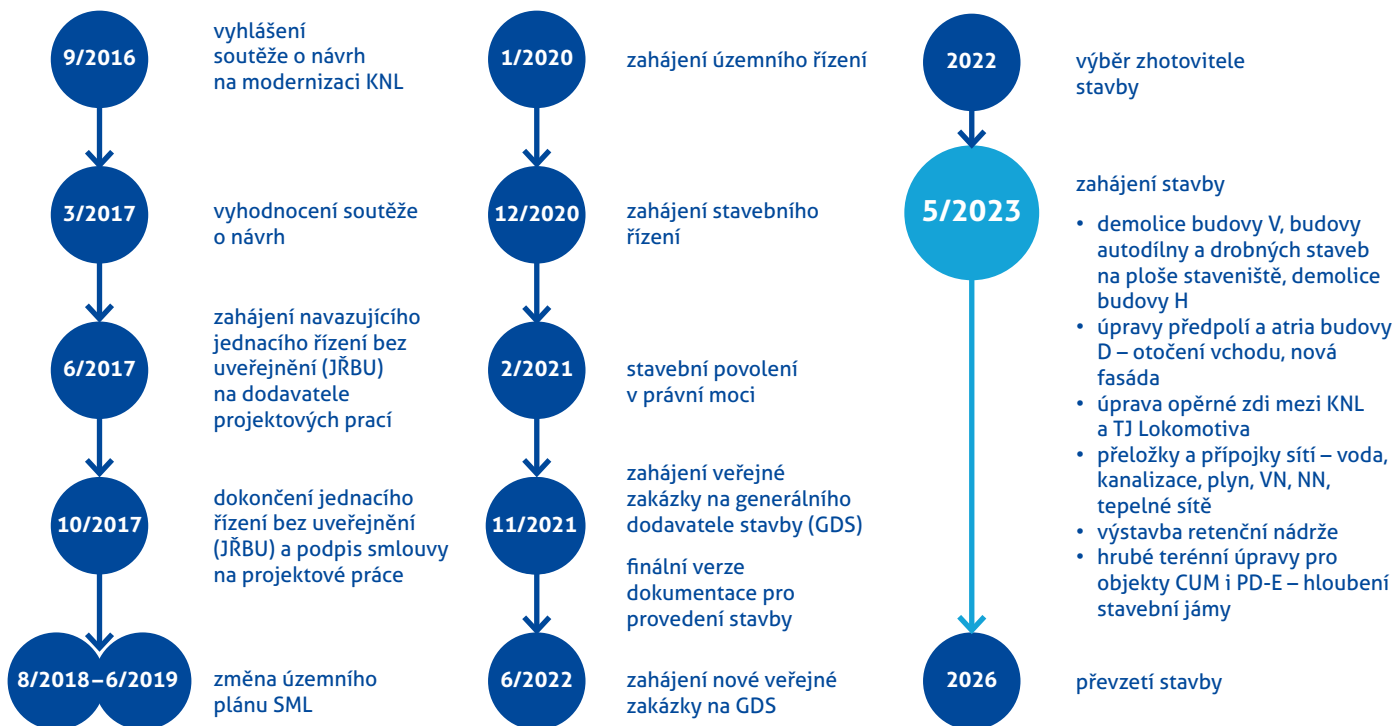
9/2016
vyhlášení soutěže o návrh na modernizaci KNL

3/2017
vyhodnocení soutěže o návrh

6/2017
zahájení navazujícího jednacího řízení bez uveřejnění (JŘBU) na dodavatele projektových prací

10/2017
dokončení jednacího řízení bez uveřejnění (JŘBU) a podpis smlouvy na projektové práce

8/2018 – 6/2019
změna územního plánu SML

1/2020
zahájení územního řízení

12/2020
zahájení stavebního řízení

2/2021
stavební povolení v právní moci

11/2021
zahájení veřejné zakázky na generálního dodavatele stavby (GDS)

finální verze dokumentace pro provedení stavby

6/2022
zahájení nové veřejné zakázky na GDS

2022
výběr zhotovitele stavby

5/2023
zahájení stavby
• demolice budovy V, budovy autodílny a drobných staveb na ploše staveniště, demolice budovy H
• úpravy předpolí a atria budovy D – otočení vchodu, nová fasáda
• úprava opěrné zdi mezi KNL a TJ Lokomotiva
• přeložky a přípojky sítí – voda, kanalizace, plyn, VN, NN, tepelné sítě
• výstavba retenční nádrže
• hrubé terénní úpravy pro objekty CUM i PD-E – hloubení stavební jámy

2026
převzetí stavby